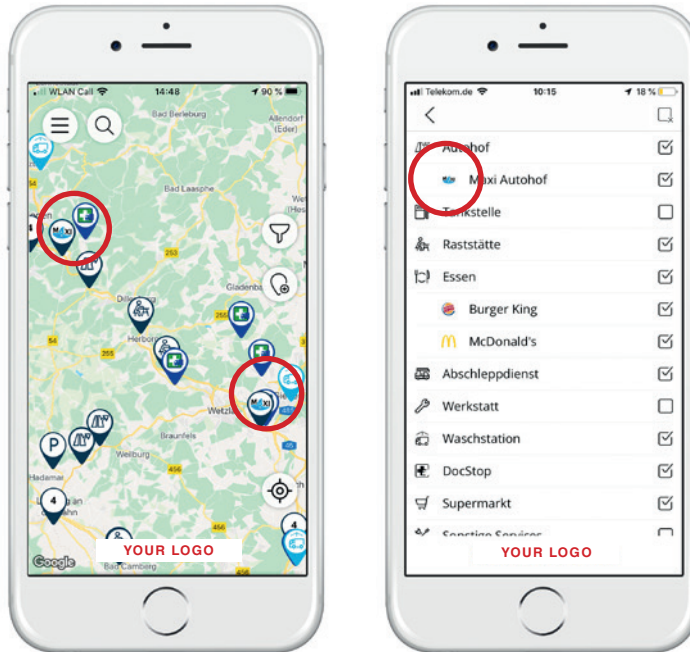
WLAN Call 14:48 90 %

Bad Berleburg
Allendorf (Eder)
Bad Laasphe
Wetter (Hesse)
253
Gladenbach
Dillenburg
Herborn
255
54
Wetzlar
Braunfels
Weilburg
Hadamar
456
4
Limburg an der Lahn
Bad Camberg
Google
YOUR LOGO

Telekom.de 10:15 18 %
<
Autohof
Maxi Autohof
Tankstelle
Raststätte
Essen
Burger King
McDonald's
Abschleppdienst
Werkstatt
Waschstation
DocStop
Supermarkt
Sonstige Services
YOUR LOGO